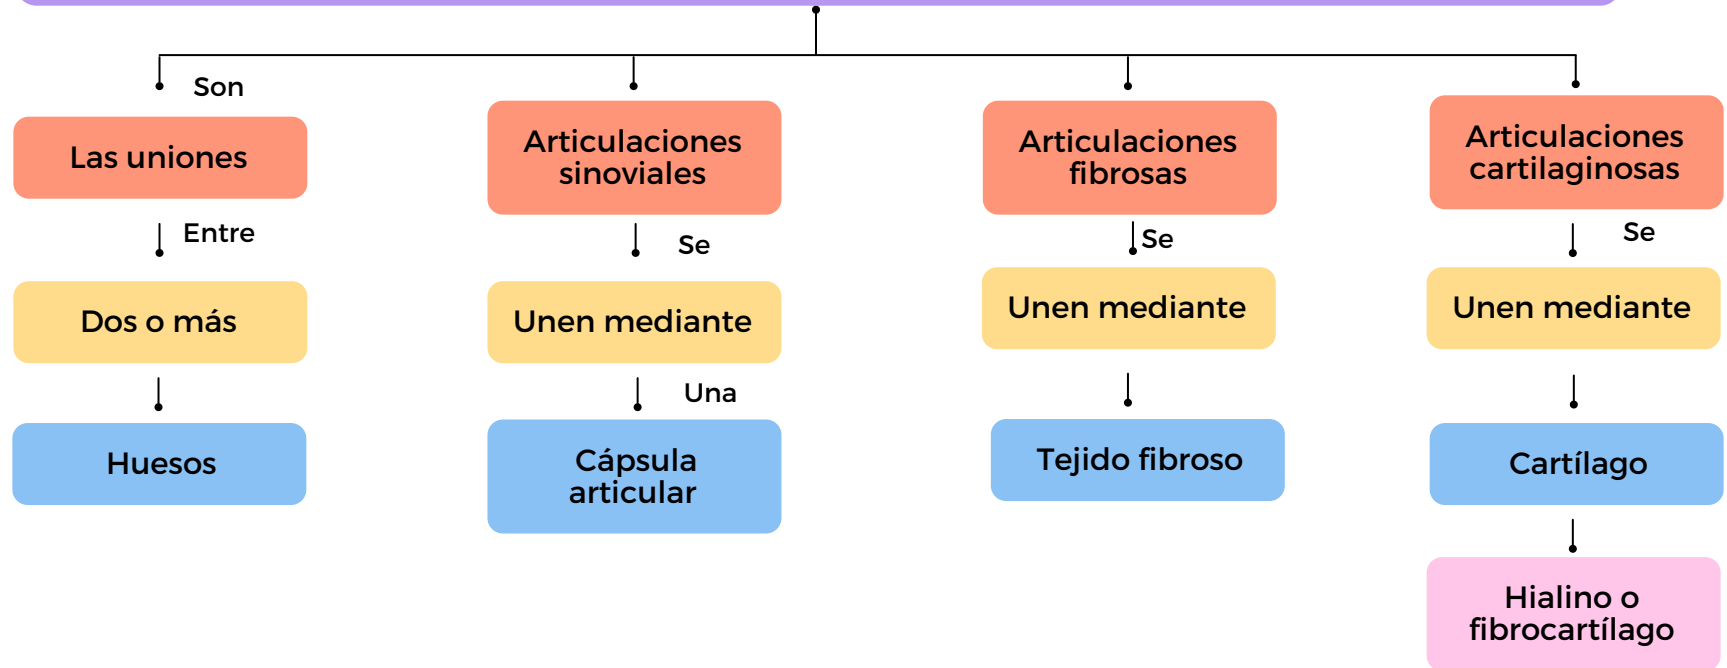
Son

Las uniones

Entre

Dos o más

Huesos

Articulaciones sinoviales

Se

Unen mediante

Una

Cápsula articular

Articulaciones fibrosas

Se

Unen mediante

Tejido fibroso

Articulaciones cartilaginosas

Se

Unen mediante

Cartílago

Hialino o fibrocartílago